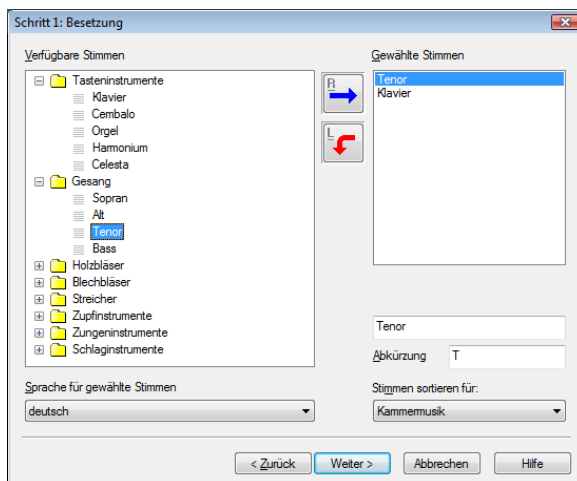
Schritt 1: Besetzung

Verfügbare Stimmen

Tasteninstrumente
Klavier
Cembalo
Orgel
Harmonium
Celesta
Gesang
Sopran
Alt
Tenor
Bass
Holzbläser
Blechbläser
Streicher
Zupfinstrumente
Zungeninstrumente
Schlaginstrumente

R

L

Gewählte Stimmen
Tenor
Klavier

Tenor

Abkürzung T

Sprache für gewählte Stimmen
deutsch

Stimmen sortieren für:
Kammermusik

< Zurück
Weiter >
Abbrechen
Hilfe